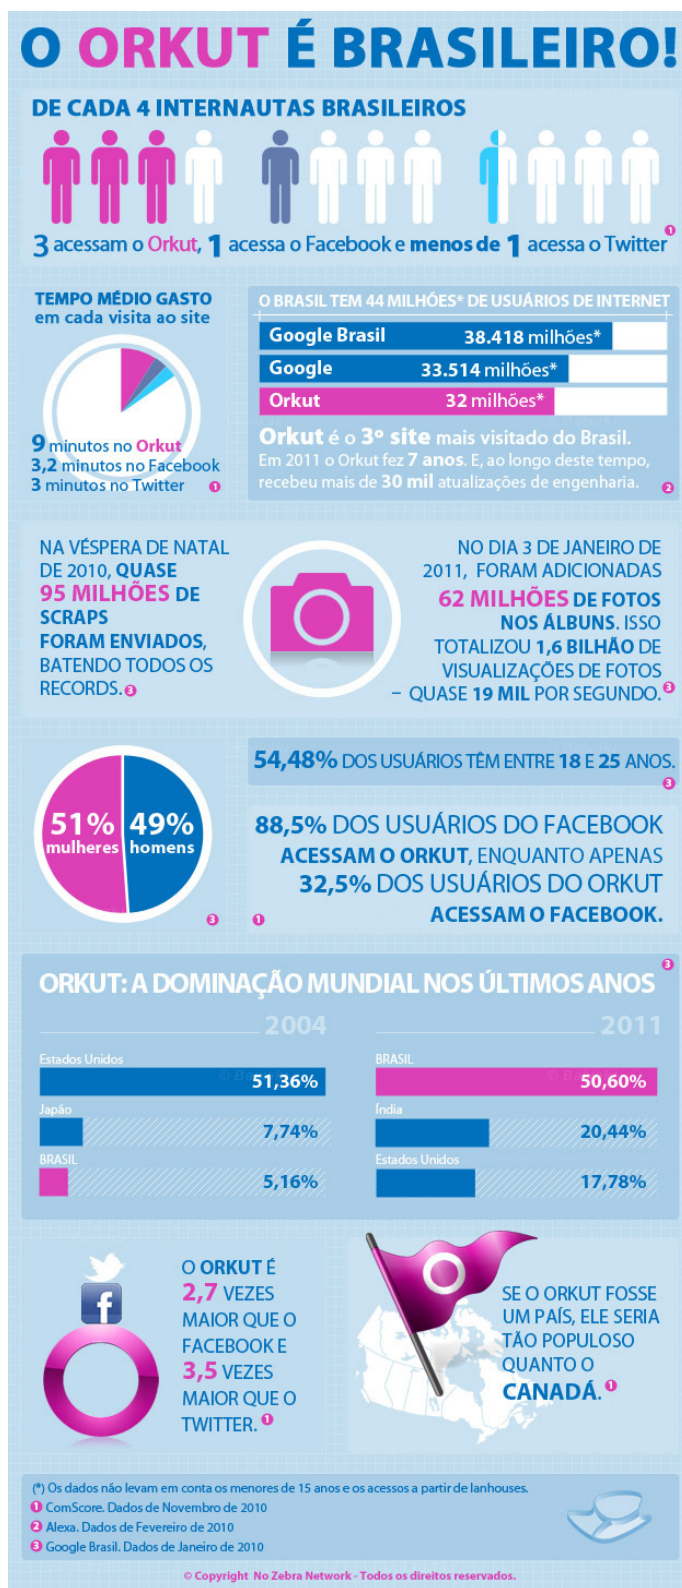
O ORKUT É BRASILEIRO!

DE CADA 4 INTERNAUTAS BRASILEIROS

3 acessam o Orkut, 1 acessa o Facebook e menos de 1 acessa o Twitter 1

TEMPO MÉDIO GASTO em cada visita ao site

9 minutos no Orkut
3,2 minutos no Facebook
3 minutos no Twitter 1

O BRASIL TEM 44 MILHÕES* DE USUÁRIOS DE INTERNET

| | |
|---|---|
| Google Brasil | 38.418 milhões* |
| Google | 33.514 milhões* |
| Orkut | 32 milhões* |

Orkut é o 3º site mais visitado do Brasil. Em 2011 o Orkut fez 7 anos. E, ao longo deste tempo, recebeu mais de 30 mil atualizações de engenharia. 2

NA VÉSPERA DE NATAL DE 2010, QUASE 95 MILHÕES DE SCRAPS FORAM ENVIADOS, BATENDO TODOS OS RECORDS. 3

NO DIA 3 DE JANEIRO DE 2011, FORAM ADICIONADAS 62 MILHÕES DE FOTOS NOS ÁLBUNS. ISSO TOTALIZOU 1,6 BILHÃO DE VISUALIZAÇÕES DE FOTOS – QUASE 19 MIL POR SEGUNDO. 3

51% mulheres 49% homens 3 1

54,48% DOS USUÁRIOS TÊM ENTRE 18 E 25 ANOS. 3

88,5% DOS USUÁRIOS DO FACEBOOK ACESSAM O ORKUT, ENQUANTO APENAS 32,5% DOS USUÁRIOS DO ORKUT ACESSAM O FACEBOOK.

ORKUT: A DOMINAÇÃO MUNDIAL NOS ÚLTIMOS ANOS 3

2004
Estados Unidos 51,36%
Japão 7,74%
BRASIL 5,16%

2011
BRASIL 50,60%
Índia 20,44%
Estados Unidos 17,78%

O ORKUT É 2,7 VEZES MAIOR QUE O FACEBOOK E 3,5 VEZES MAIOR QUE O TWITTER. 1

SE O ORKUT FOSSE UM PAÍS, ELE SERIA TÃO POPULOSO QUANTO O CANADÁ. 1

(*) Os dados não levam em conta os menores de 15 anos e os acessos a partir de lanhouses.
1 ComScore. Dados de Novembro de 2010
2 Alexa. Dados de Fevereiro de 2010
3 Google Brasil. Dados de Janeiro de 2010

© Copyright No Zebra Network - Todos os direitos reservados.